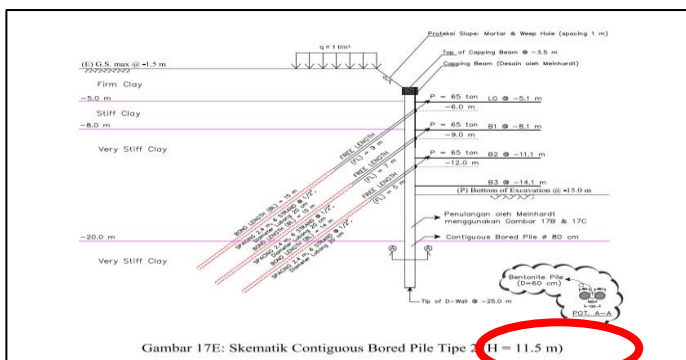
q = 1 t/m²

(E) G.S. max @ -1.5 m

Proteksi Slope: Mortar & Weep Hole (spacing 1 m)

Top of Capping Beam @ -3.5 m

Capping Beam (Desain oleh Meinhardt)

Firm Clay

-5.0 m

P = 65 ton

L0 @ -5.1 m

-6.0 m

Stiff Clay

-8.0 m

P = 65 ton

B1 @ -8.1 m

-9.0 m

Very Stiff Clay

P = 65 ton

B2 @ -11.1 m

-12.0 m

B3 @ -14.1 m

(P) Bottom of Excavation @ -15.0 m

FREE LENGTH (FL) = 9 m

FREE LENGTH (FL) = 7 m

FREE LENGTH (FL) = 5 m

BOND LENGTH (BL) = 15 m

SPACING 2.4 m, 6 STRAND Ø 1/2", Sudut 20°

BOND LENGTH (BL) = 15 m

SPACING 2.4 m, 6 STRAND Ø 1/2", Sudut 20°

BOND LENGTH (BL) = 15 m

SPACING 2.4 m, 6 STRAND Ø 1/2", Sudut 20°

Penulangan oleh Meinhardt menggunakan Gambar 17B & 17C

-20.0 m

Contiguous Bored Pile Ø 80 cm

A

A

Very Stiff Clay

Bentonite Pile (D=60 cm)

POT. A-A

Tip of D-Wall @ -25.0 m

Gambar 17E: Skematik Contiguous Bored Pile Tipe 2 (H = 11.5 m)